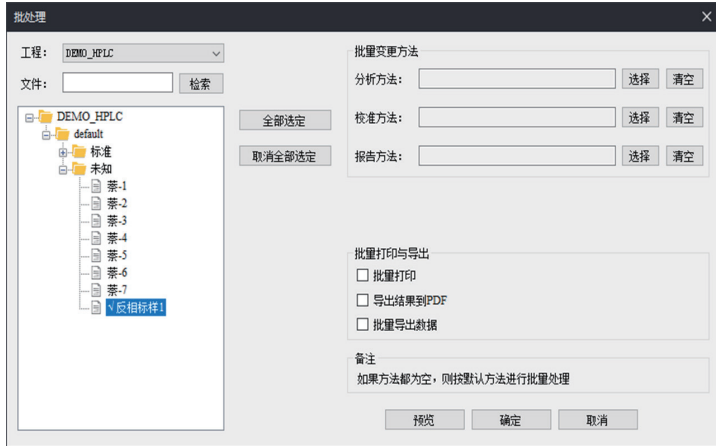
批处理

工程: DEMO_HPLC

文件: 检索

DEMO_HPLC
default
标准
未知
萘-1
萘-2
萘-3
萘-4
萘-5
萘-6
萘-7
√反相标样1

全部选定

取消全部选定

批量变更方法

分析方法: 选择 清空

校准方法: 选择 清空

报告方法: 选择 清空

批量打印与导出

批量打印

导出结果到PDF

批量导出数据

备注

如果方法都为空，则按默认方法进行批量处理

预览 确定 取消